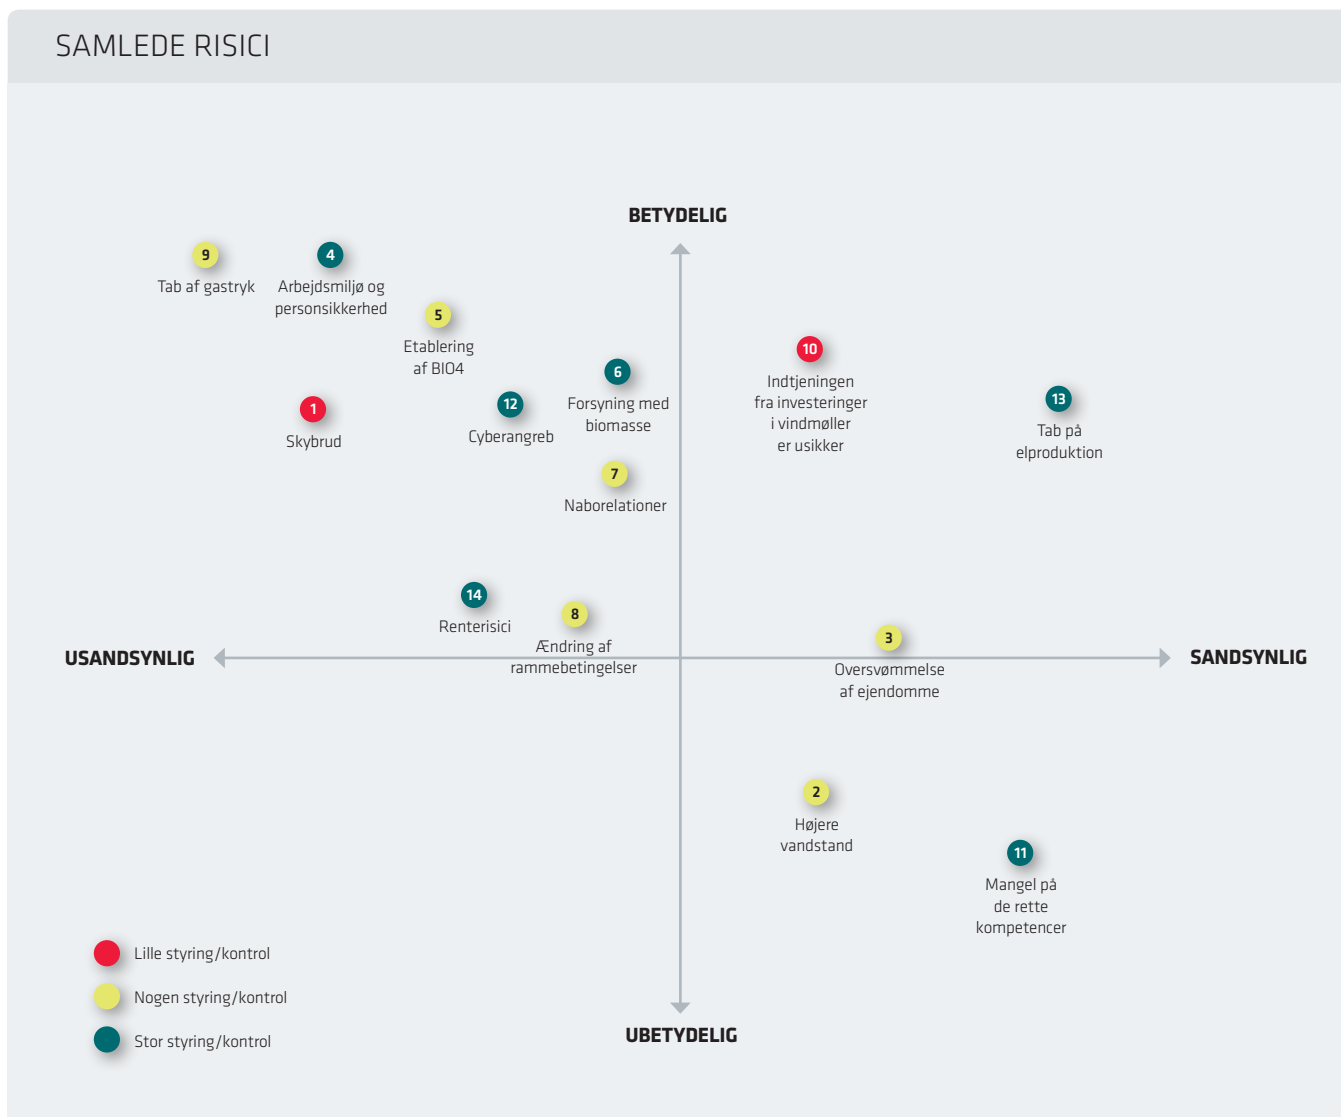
SAMLEDE RISICI

BETYDELIG

9
Tab af gastryk

4
Arbejdsmiljø og personsikkerhed

5
Etablering af BIO4

6
Forsyning med biomasse

10
Indtjeningen fra investeringer i vindmøller er usikker

13
Tab på elproduktion

1
Skybrud

12
Cyberangreb

7
Naborelationer

14
Renterisici

8
Ændring af rammebetingelser

3
Oversvømmelse af ejendomme

USANDSYNLIG

SANDSYNLIG

2
Højere vandstand

11
Mangel på de rette kompetencer

Lille styring/kontrol
Nogen styring/kontrol
Stor styring/kontrol

UBETYDELIG